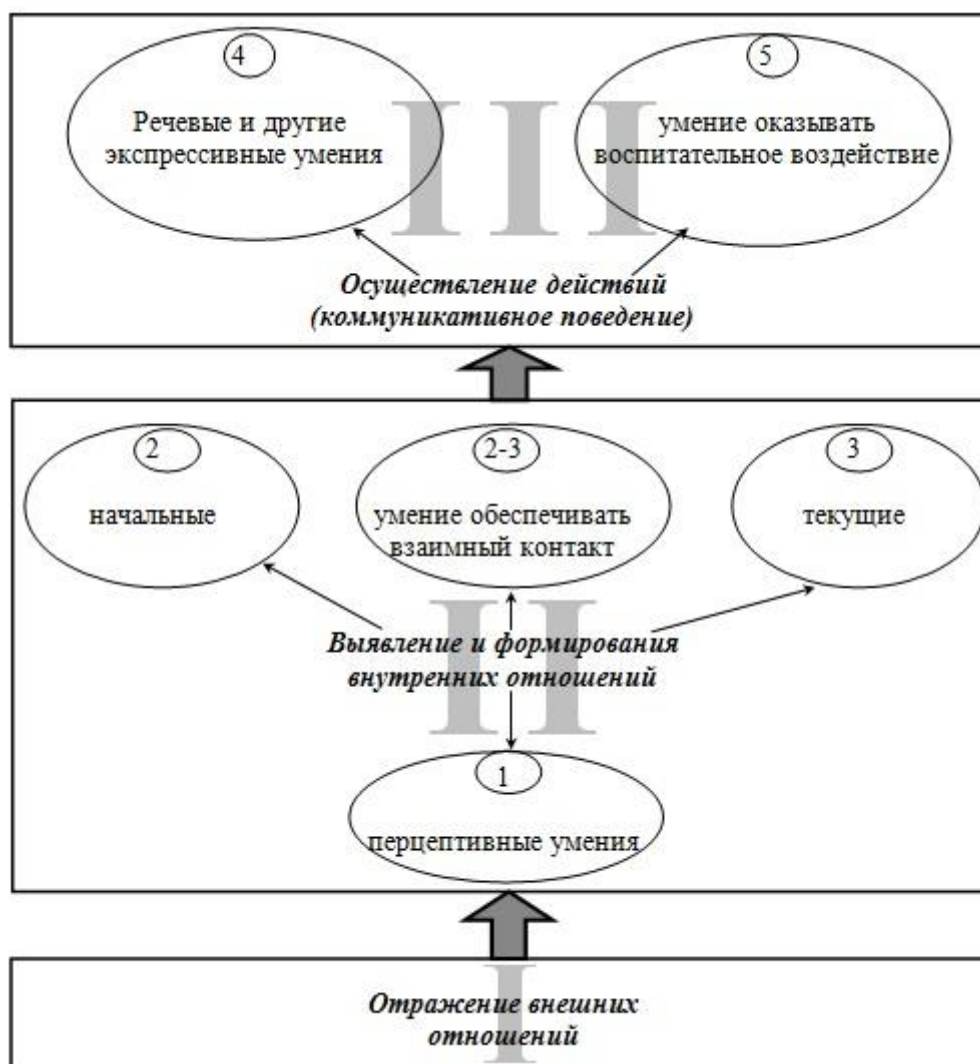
III

4

Речевые и другие экспрессивные умения

5

умение оказывать воспитательное воздействие

Осуществление действий (коммуникативное поведение)

II

2

начальные

2-3

умение обеспечивать взаимный контакт

3

текущие

Выявление и формирования внутренних отношений

1

перцептивные умения

I

Отражение внешних отношений